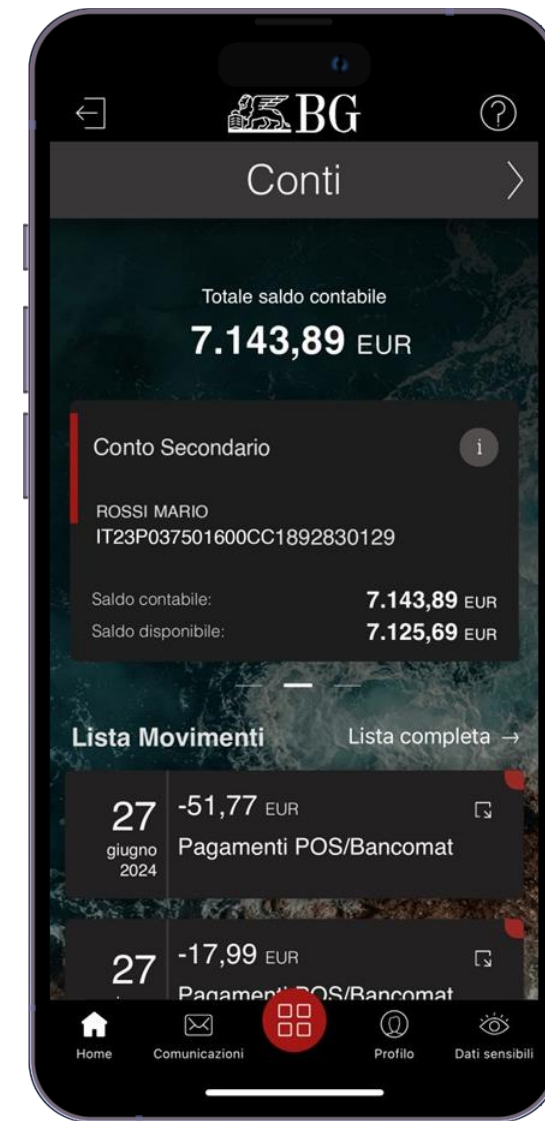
BG

Conti

Totale saldo contabile
7.143,89 EUR

Conto Secondario

ROSSI MARIO
IT23P037501600CC1892830129

Saldo contabile: 7.143,89 EUR
Saldo disponibile: 7.125,69 EUR

Lista Movimenti
Lista completa →

27 giugno 2024
-51,77 EUR
Pagamenti POS/Bancomat

27
-17,99 EUR
Pagamenti POS/Bancomat

Home
Comunicazioni
Profilo
Dati sensibili